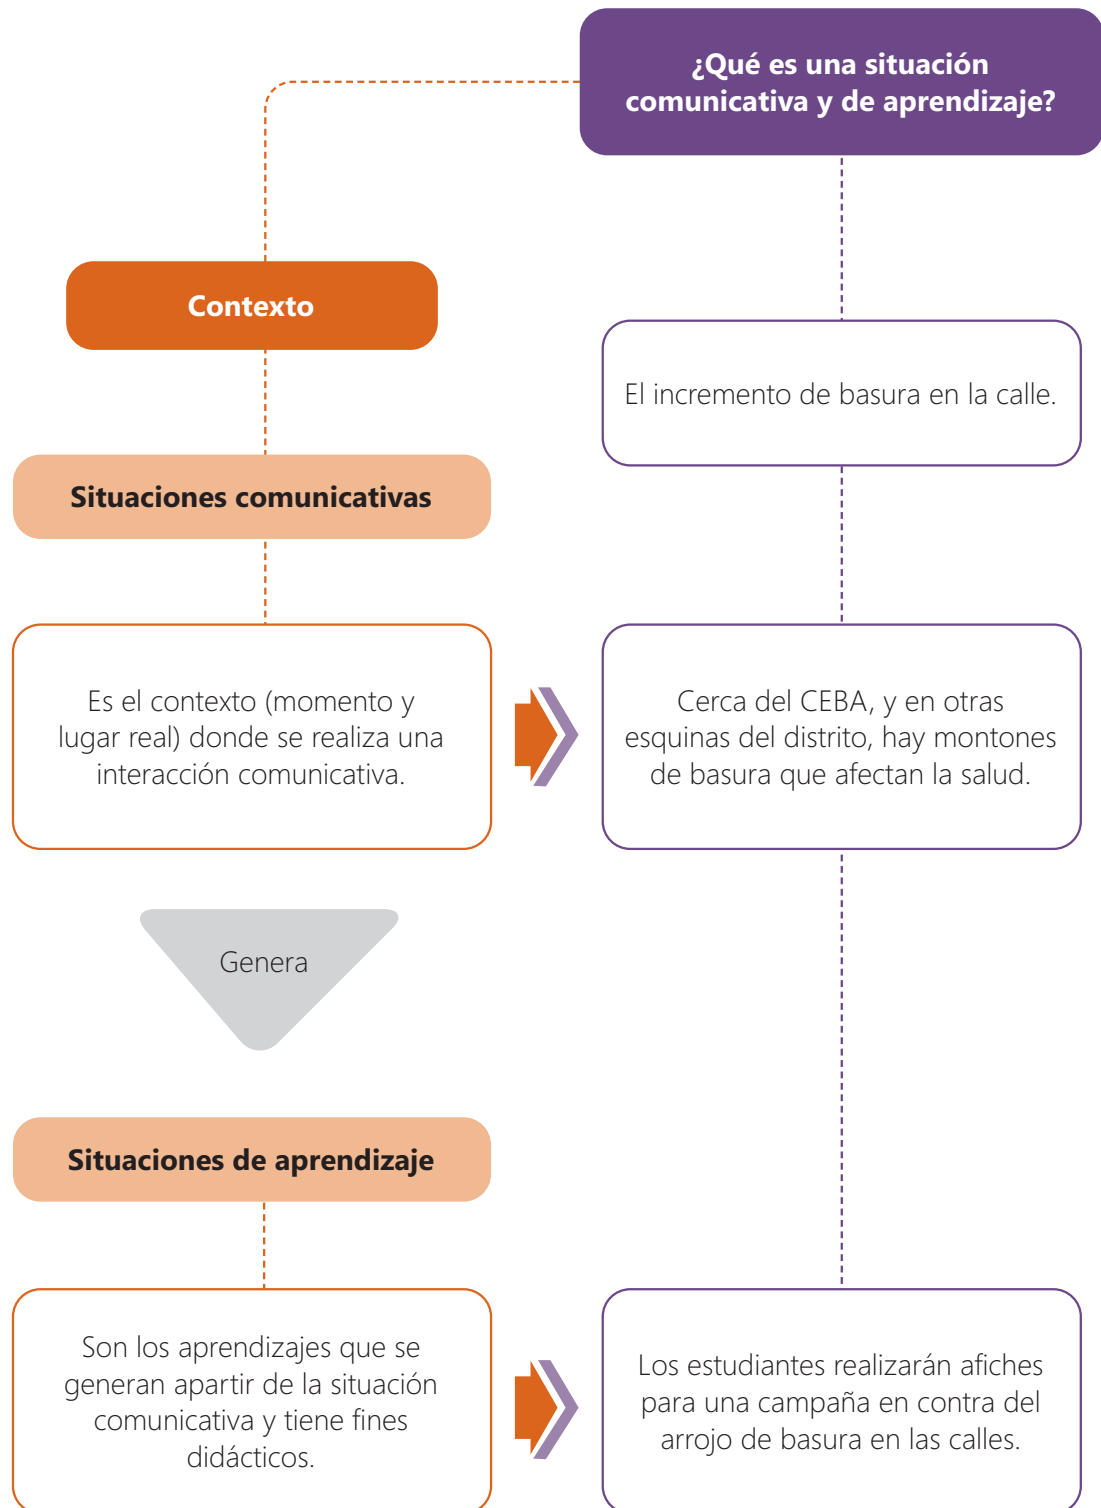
¿Qué es una situación comunicativa y de aprendizaje?

Contexto

El incremento de basura en la calle.

Situaciones comunicativas

Es el contexto (momento y lugar real) donde se realiza una interacción comunicativa.

Cerca del CEBA, y en otras esquinas del distrito, hay montones de basura que afectan la salud.

Genera

Situaciones de aprendizaje

Son los aprendizajes que se generan apartir de la situación comunicativa y tiene fines didácticos.

Los estudiantes realizarán afiches para una campaña en contra del arrojo de basura en las calles.